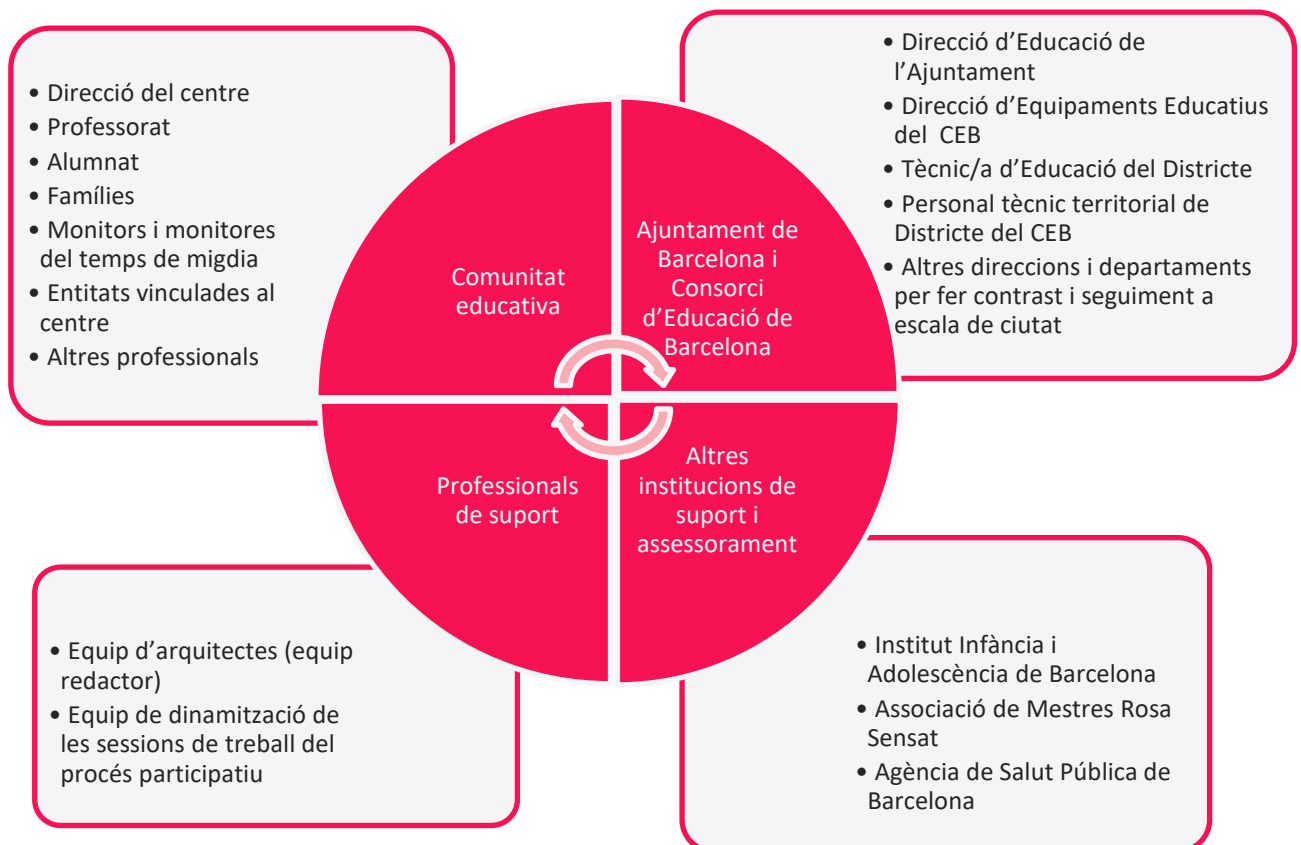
• Direcció del centre
• Professorat
• Alumnat
• Famílies
• Monitors i monitores del temps de migdia
• Entitats vinculades al centre
• Altres professionals

• Direcció d'Educació de l'Ajuntament
• Direcció d'Equipaments Educatius del CEB
• Tècnic/a d'Educació del Districte
• Personal tècnic territorial de Districte del CEB
• Altres direccions i departaments per fer contrast i seguiment a escala de ciutat

Comunitat educativa

Ajuntament de Barcelona i Consorci d'Educació de Barcelona

Professionals de suport

Altres institucions de suport i assessorament

• Equip d'arquitectes (equip redactor)
• Equip de dinamització de les sessions de treball del procés participatiu

• Institut Infància i Adolescència de Barcelona
• Associació de Mestres Rosa Sensat
• Agència de Salut Pública de Barcelona